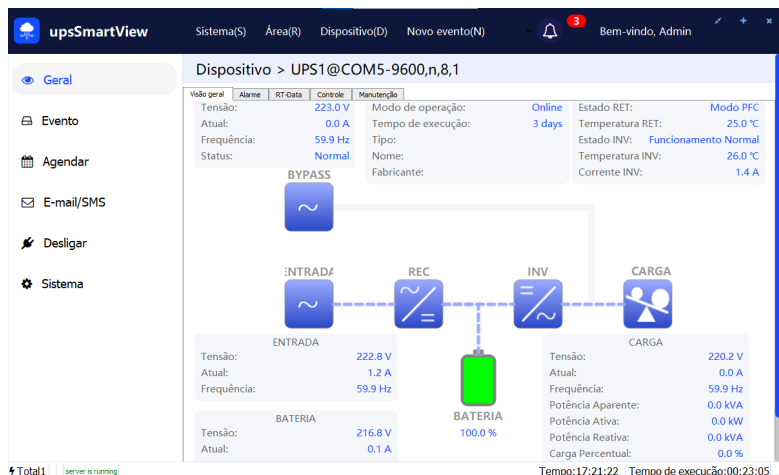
upsSmartView

Sistema(S) Área(R) Dispositivo(D) Novo evento(N)

3

Bem-vindo, Admin

Geral

Evento

Agendar

E-mail/SMS

Desligar

Sistema

Dispositivo > UPS1@COM5-9600,n,8,1

Visão geral | Alarme | RT-Data | Controle | Manutenção

| | |
|---|---|
| Tensão: | 223.0 V |
| Atual: | 0.0 A |
| Frequência: | 59.9 Hz |
| Status: | Normal |

| | |
|---|---|
| Modo de operação: | Online |
| Tempo de execução: | 3 days |
| Tipo: | |
| Nome: | |
| Fabricante: | |

| | |
|---|---|
| Estado RET: | Modo PFC |
| Temperatura RET: | 25.0 ℃ |
| Estado INV: | Funcionamento Normal |
| Temperatura INV: | 26.0 ℃ |
| Corrente INV: | 1.4 A |

BYPASS

ENTRADA

REC

INV

CARGA

ENTRADA

| | |
|---|---|
| Tensão: | 222.8 V |
| Atual: | 1.2 A |
| Frequência: | 59.9 Hz |

BATERIA

| | |
|---|---|
| Tensão: | 216.8 V |
| Atual: | 0.1 A |

BATERIA
100.0 %

CARGA

| | |
|---|---|
| Tensão: | 220.2 V |
| Atual: | 0.0 A |
| Frequência: | 59.9 Hz |
| Potência Aparente: | 0.0 kVA |
| Potência Ativa: | 0.0 kW |
| Potência Reativa: | 0.0 kVA |
| Carga Percentual: | 0.0 % |

Total1 server is running Tempo:17:21:22 Tempo de execução:00:23:05